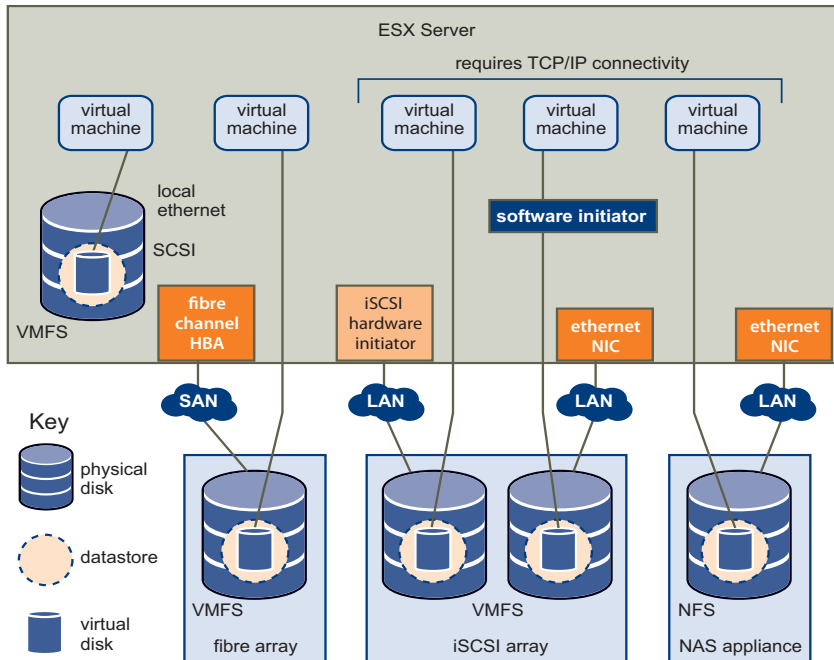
ESX Server

requires TCP/IP connectivity

virtual machine

virtual machine

virtual machine

virtual machine

virtual machine

local ethernet

SCSI

VMFS

software initiator

fibre channel HBA

iSCSI hardware initiator

ethernet NIC

ethernet NIC

SAN

LAN

LAN

LAN

Key

physical disk

datastore

virtual disk

VMFS

fibre array

VMFS

iSCSI array

NFS

NAS appliance